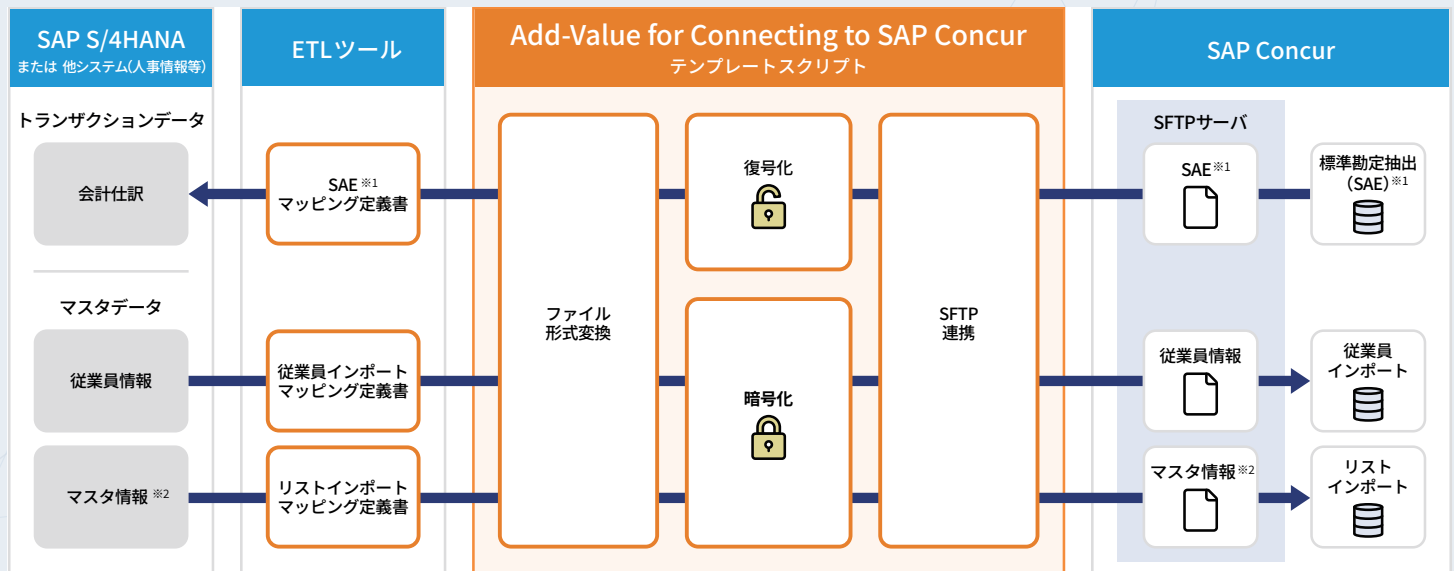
SAP S/4HANA
または 他システム(人事情報等)

ETLツール

Add-Value for Connecting to SAP Concur
テンプレートスクリプト

SAP Concur

トランザクションデータ

会計仕訳

SAE ※1
マッピング定義書

マスタデータ

従業員情報

従業員インポート
マッピング定義書

マスタ情報 ※2

リストインポート
マッピング定義書

ファイル
形式変換

復号化

暗号化

SFTP
連携

SFTPサーバ

SAE ※1

従業員情報

マスタ情報 ※2

標準勘定抽出
(SAE) ※1

従業員
インポート

リスト
インポート